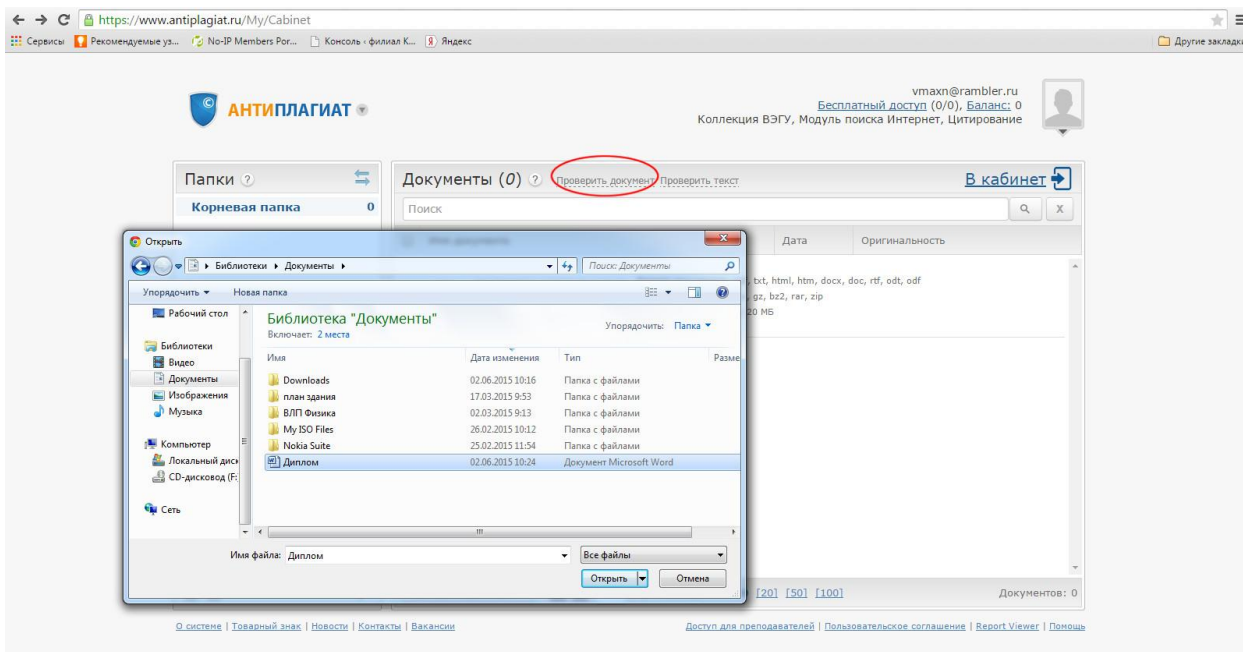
https://www.antiplagiat.ru/My/Cabinet

Сервисы | Рекомендуемые уз... | No-IP Members Por... | Консоль ‹ филиал К... | Яндекс | Другие закладки

АНТИПЛАГИАТ

vmaxn@rambler.ru
Бесплатный доступ (0/0), Баланс: 0
Коллекция ВЭГУ, Модуль поиска Интернет, Цитирование

Папки ?
Корневая папка 0

Документы (0) ? Проверить документ Проверить текст
В кабинет

Поиск

Дата | Оригинальность

txt, html, htm, docx, doc, rtf, odt, odf
gz, bz2, rar, zip
20 МБ

[20] [50] [100]
Документов: 0

Открыть

Библиотеки ▸ Документы ▸
Поиск: Документы

Упорядочить ▾ Новая папка

Рабочий стол
Библиотеки
Видео
Документы
Изображения
Музыка
Компьютер
Локальный диск
CD-дисковод (F:
Сеть

Библиотека "Документы"
Включает: 2 места
Упорядочить: Папка ▾

| Имя | Дата изменения | Тип | Разме |
|---|---|---|---|
| Downloads | 02.06.2015 10:16 | Папка с файлами | |
| план здания | 17.03.2015 9:53 | Папка с файлами | |
| ВЛП Физика | 02.03.2015 9:13 | Папка с файлами | |
| My ISO Files | 26.02.2015 10:12 | Папка с файлами | |
| Nokia Suite | 25.02.2015 11:54 | Папка с файлами | |
| Диплом | 02.06.2015 10:24 | Документ Microsoft Word | |

Имя файла: Диплом
Все файлы
Открыть | Отмена

О системе | Товарный знак | Новости | Контакты | Вакансии
Доступ для преподавателей | Пользовательское соглашение | Report Viewer | Помощь